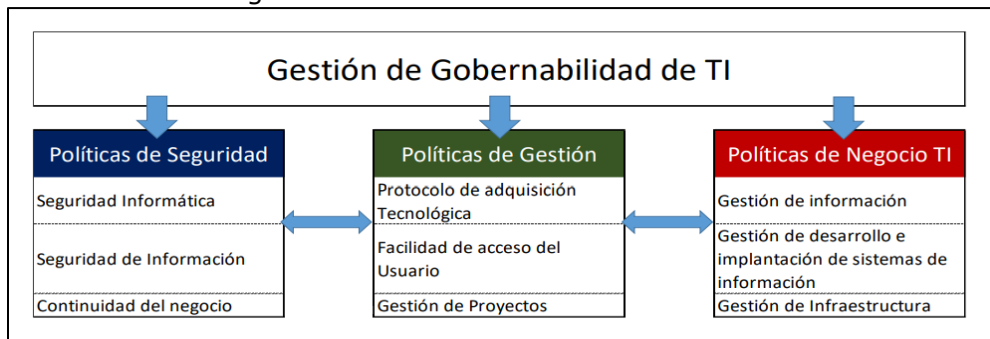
Gestión de Gobernabilidad de TI

Políticas de Seguridad

Seguridad Informática

Seguridad de Información

Continuidad del negocio

Políticas de Gestión

Protocolo de adquisición Tecnológica

Facilidad de acceso del Usuario

Gestión de Proyectos

Políticas de Negocio TI

Gestión de información

Gestión de desarrollo e implantación de sistemas de información

Gestión de Infraestructura